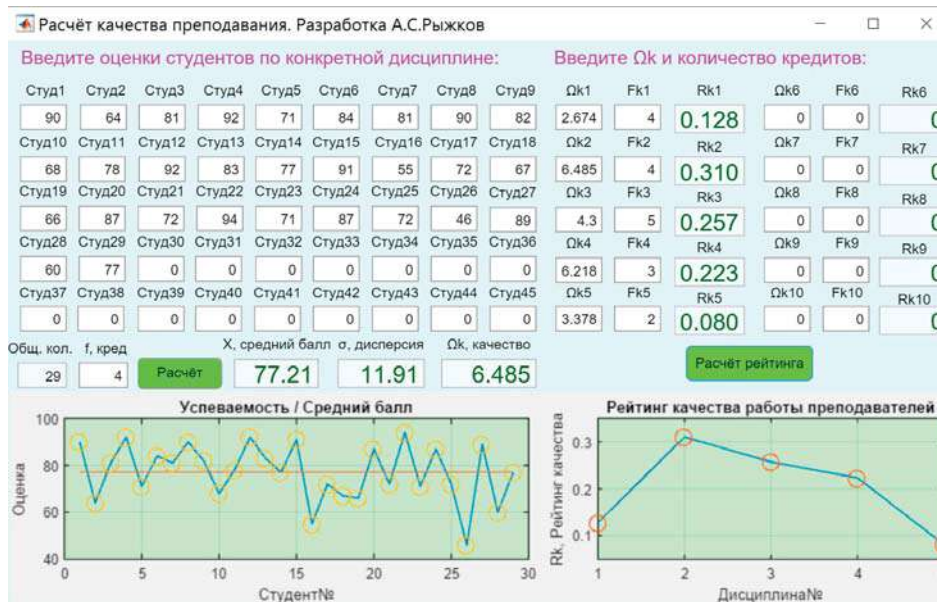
Расчёт качества преподавания. Разработка А.С.Рыжков

Введите оценки студентов по конкретной дисциплине:

| Студ1 | Студ2 | Студ3 | Студ4 | Студ5 | Студ6 | Студ7 | Студ8 | Студ9 |
|---|---|---|---|---|---|---|---|---|
| 90 | 64 | 81 | 92 | 71 | 84 | 81 | 90 | 82 |
| Студ10 | Студ11 | Студ12 | Студ13 | Студ14 | Студ15 | Студ16 | Студ17 | Студ18 |
| 68 | 78 | 92 | 83 | 77 | 91 | 55 | 72 | 67 |
| Студ19 | Студ20 | Студ21 | Студ22 | Студ23 | Студ24 | Студ25 | Студ26 | Студ27 |
| 66 | 87 | 72 | 94 | 71 | 87 | 72 | 46 | 89 |
| Студ28 | Студ29 | Студ30 | Студ31 | Студ32 | Студ33 | Студ34 | Студ35 | Студ36 |
| 60 | 77 | 0 | 0 | 0 | 0 | 0 | 0 | 0 |
| Студ37 | Студ38 | Студ39 | Студ40 | Студ41 | Студ42 | Студ43 | Студ44 | Студ45 |
| 0 | 0 | 0 | 0 | 0 | 0 | 0 | 0 | 0 |

Общ. кол. 29 f, кред 4 Расчёт X, средний балл 77.21 σ, дисперсия 11.91 Ωk, качество 6.485

Введите Ωk и количество кредитов:

| Ωk1 | Fk1 | Rk1 | Ωk6 | Fk6 | Rk6 |
|---|---|---|---|---|---|
| 2.674 | 4 | 0.128 | 0 | 0 | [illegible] |
| Ωk2 | Fk2 | Rk2 | Ωk7 | Fk7 | Rk7 |
| 6.485 | 4 | 0.310 | 0 | 0 | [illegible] |
| Ωk3 | Fk3 | Rk3 | Ωk8 | Fk8 | Rk8 |
| 4.3 | 5 | 0.257 | 0 | 0 | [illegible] |
| Ωk4 | Fk4 | Rk4 | Ωk9 | Fk9 | Rk9 |
| 6.218 | 3 | 0.223 | 0 | 0 | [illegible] |
| Ωk5 | Fk5 | Rk5 | Ωk10 | Fk10 | Rk10 |
| 3.378 | 2 | 0.080 | 0 | 0 | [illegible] |

Расчёт рейтинга

Успеваемость / Средний балл
Оценка
100 80 60 40
0 5 10 15 20 25 30
Студент№

Рейтинг качества работы преподавателей
Rk, Рейтинг качества
0.3 0.2 0.1
1 2 3 4
Дисциплина№